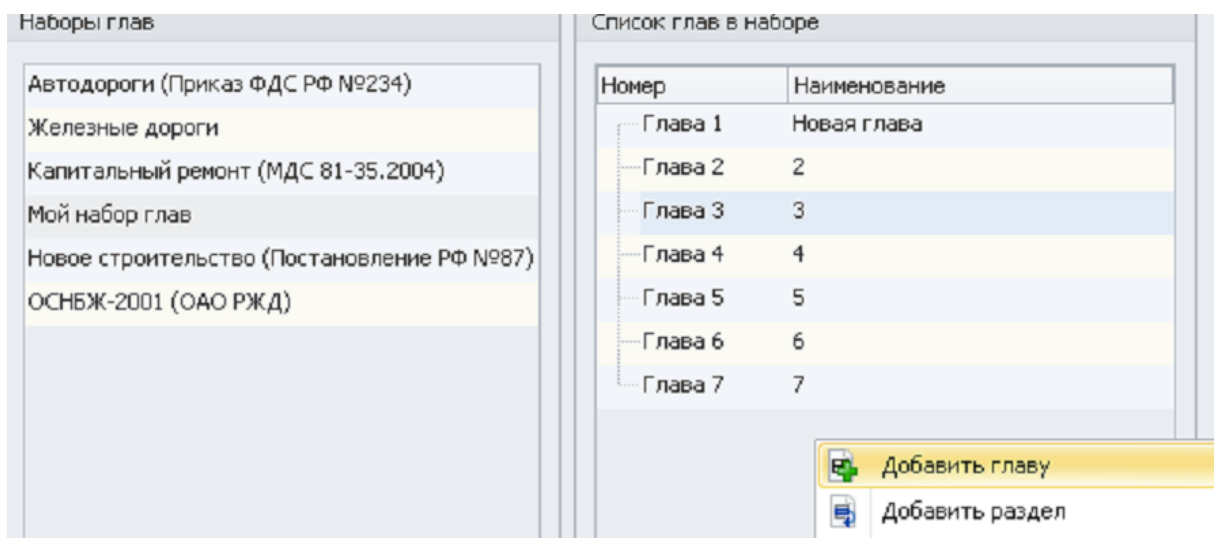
Наборы глав

Автодороги (Приказ ФДС РФ №234)
Железные дороги
Капитальный ремонт (МДС 81-35.2004)
Мой набор глав
Новое строительство (Постановление РФ №87)
ОСНБЖ-2001 (ОАО РЖД)

Список глав в наборе

| Номер | Наименование |
|---|---|
| Глава 1 | Новая глава |
| Глава 2 | 2 |
| Глава 3 | 3 |
| Глава 4 | 4 |
| Глава 5 | 5 |
| Глава 6 | 6 |
| Глава 7 | 7 |

Добавить главу
Добавить раздел